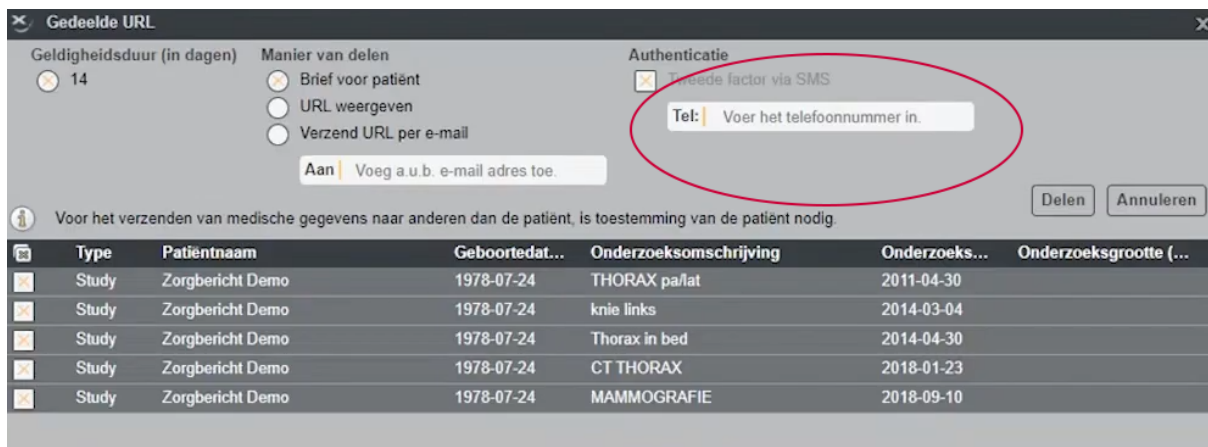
Gedeelde URL

Geldigheidsduur (in dagen)
14

Manier van delen
Brief voor patiënt
URL weergeven
Verzend URL per e-mail
Aan Voeg a.u.b. e-mail adres toe.

Authenticatie
Tweede factor via SMS
Tel: Voer het telefoonnummer in.

Delen Annuleren

Voor het verzenden van medische gegevens naar anderen dan de patiënt, is toestemming van de patiënt nodig.

| | Type | Patiëntnaam | Geboortedat... | Onderzoeksomschrijving | Onderzoeks... | Onderzoeksgrootte (... |
|---|---|---|---|---|---|---|
| | Study | Zorgbericht Demo | 1978-07-24 | THORAX pa/lat | 2011-04-30 | |
| | Study | Zorgbericht Demo | 1978-07-24 | knie links | 2014-03-04 | |
| | Study | Zorgbericht Demo | 1978-07-24 | Thorax in bed | 2014-04-30 | |
| | Study | Zorgbericht Demo | 1978-07-24 | CT THORAX | 2018-01-23 | |
| | Study | Zorgbericht Demo | 1978-07-24 | MAMMOGRAFIE | 2018-09-10 | |